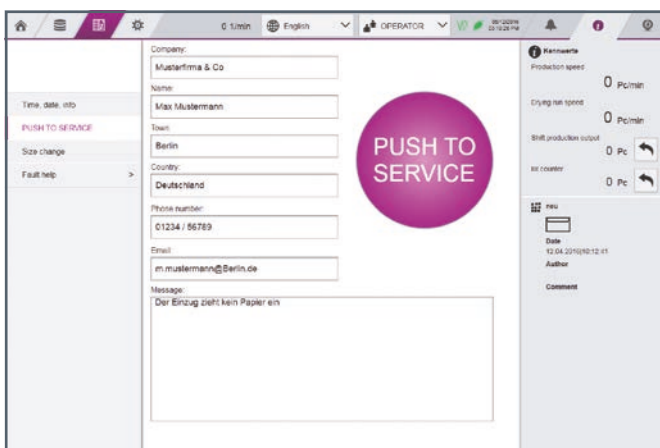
0 1/min English OPERATOR

Time, date, info
PUSH TO SERVICE
Size change
Fault help >

Company:
Musterfirma & Co
Name:
Max Mustermann
Town:
Berlin
Country:
Deutschland
Phone number:
01234 / 56789
Email:
m.mustermann@Berlin.de
Message:
Der Einzug zieht kein Papier ein

PUSH TO SERVICE

Kennwerte
Production speed
0 Pc/min
Drying run speed
0 Pc/min
Shift production output
0 Pc
tot counter
0 Pc

neu
Date
12.04.2016|02:12:41
Author
Comment